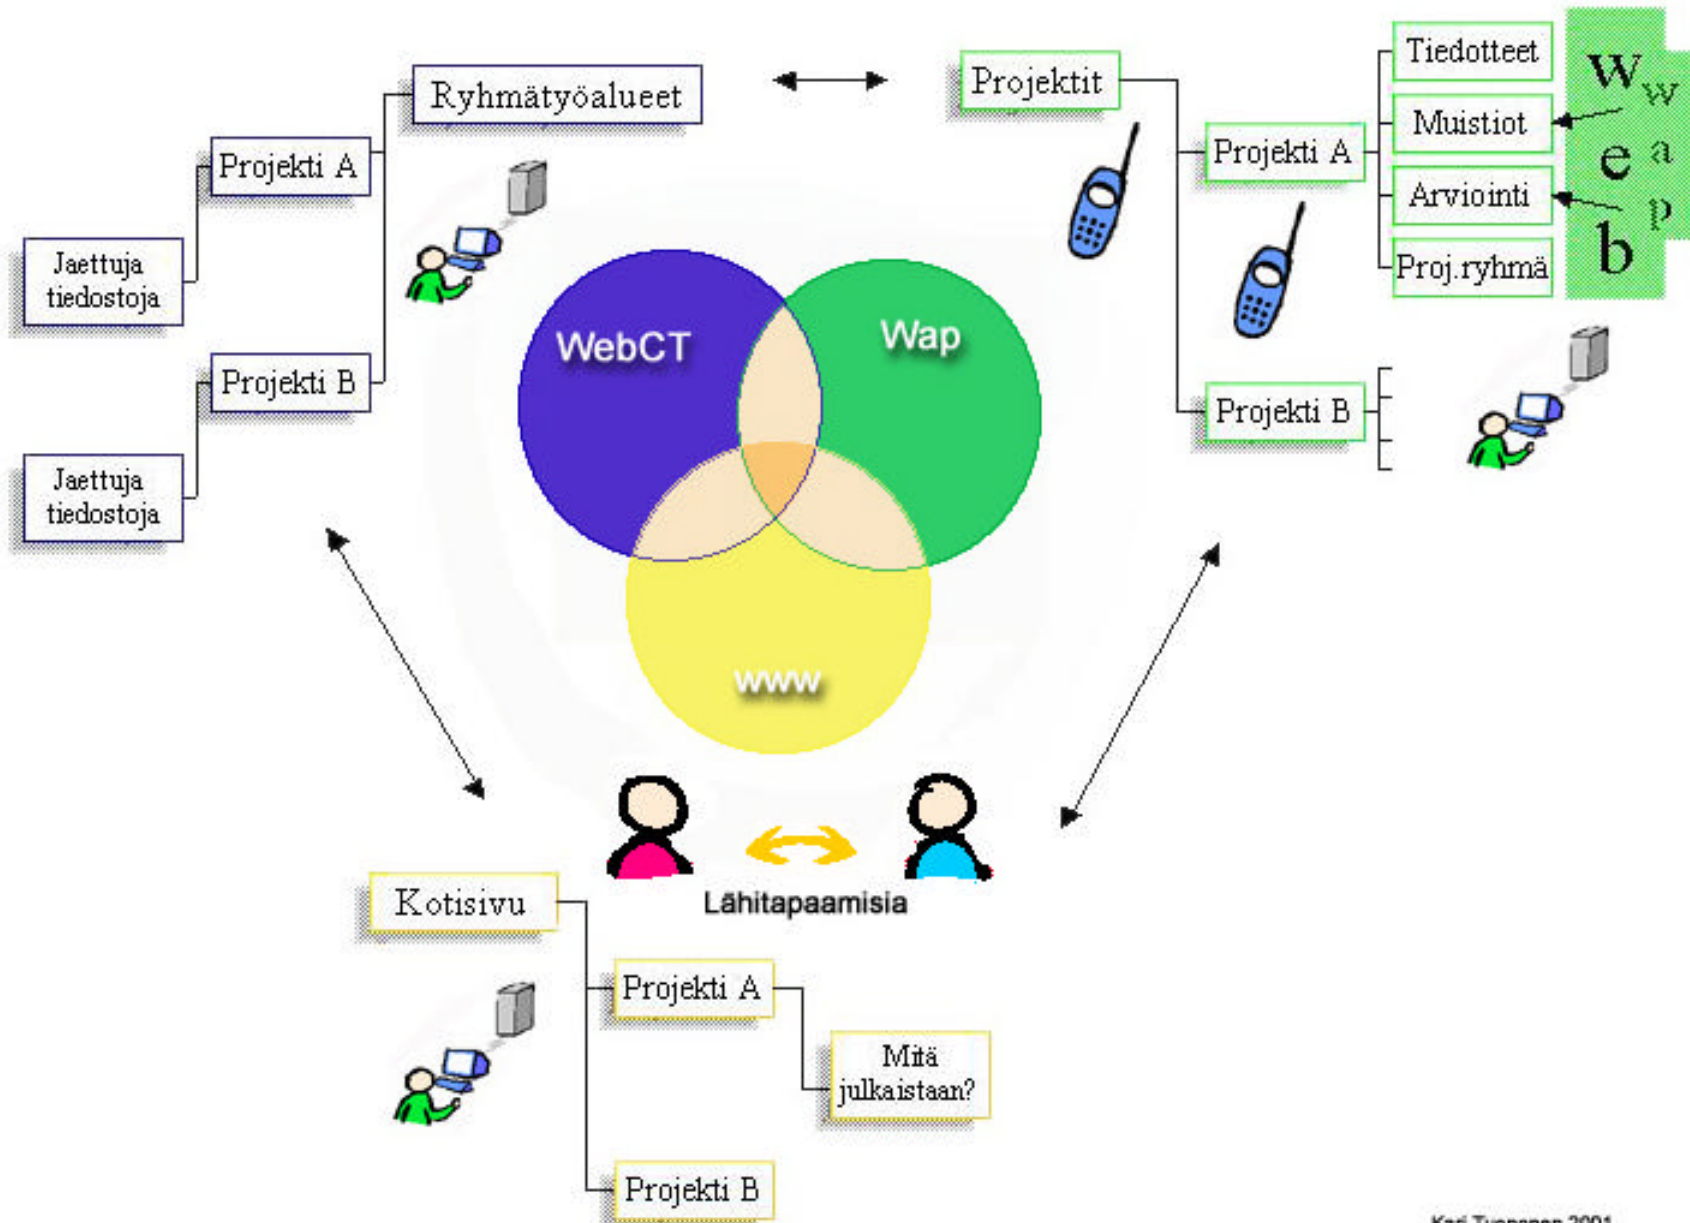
Ryhmätyöalueet

Projekti A

Jaettuja tiedostoja

Projekti B

Jaettuja tiedostoja

Projektit

Projekti A

Tiedotteet

Muistiot

Arviointi

Proj.ryhmä

w e b

w a p

Projekti B

WebCT

Wap

www

Lähitapaamisia

Kotisivu

Projekti A

Mitä julkaistaan?

Projekti B

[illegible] 2001